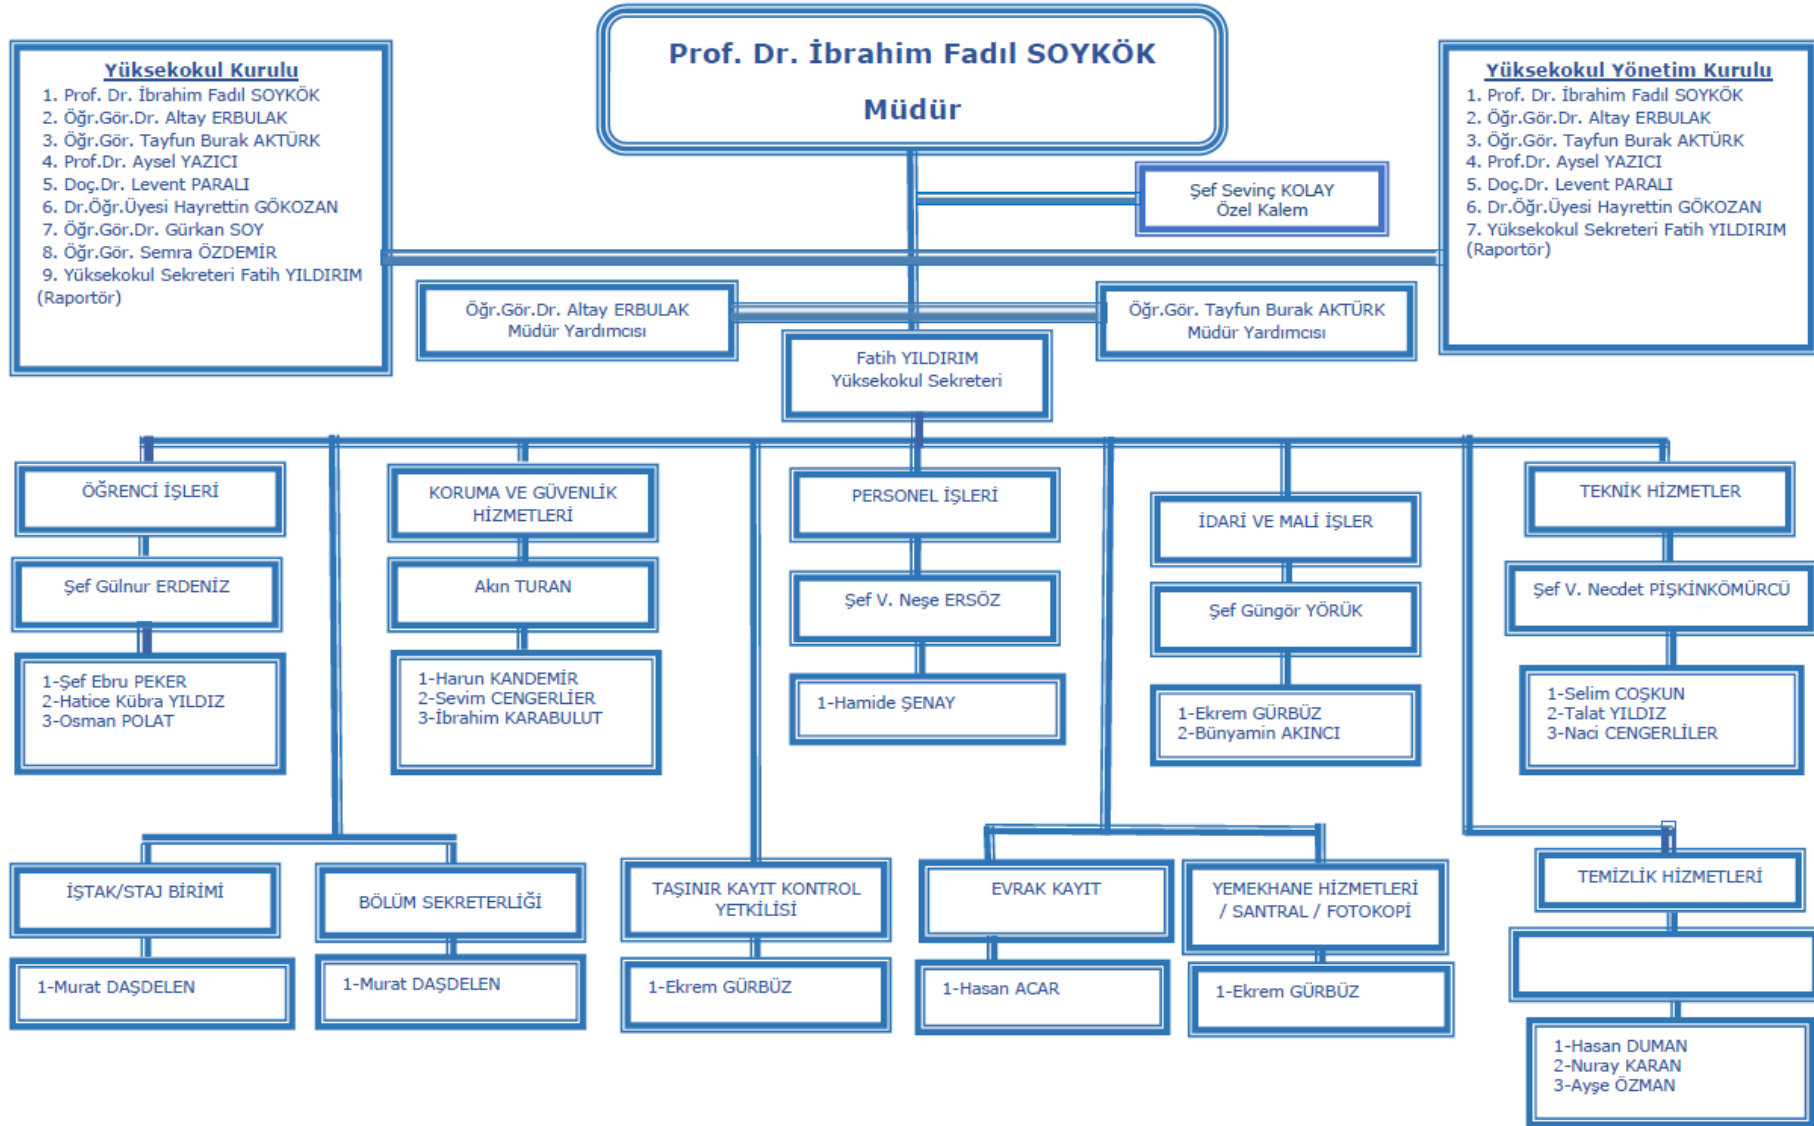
Yüksekokul Kurulu
1. Prof. Dr. İbrahim Fadıl SOYKÖK
2. Öğr.Gör.Dr. Altay ERBULAK
3. Öğr.Gör. Tayfun Burak AKTÜRK
4. Prof.Dr. Aysel YAZICI
5. Doç.Dr. Levent PARALI
6. Dr.Öğr.Üyesi Hayrettin GÖKOZAN
7. Öğr.Gör.Dr. Gürkan SOY
8. Öğr.Gör. Semra ÖZDEMİR
9. Yüksekokul Sekreteri Fatih YILDIRIM (Raportör)

Prof. Dr. İbrahim Fadıl SOYKÖK
Müdür

Yüksekokul Yönetim Kurulu
1. Prof. Dr. İbrahim Fadıl SOYKÖK
2. Öğr.Gör.Dr. Altay ERBULAK
3. Öğr.Gör. Tayfun Burak AKTÜRK
4. Prof.Dr. Aysel YAZICI
5. Doç.Dr. Levent PARALI
6. Dr.Öğr.Üyesi Hayrettin GÖKOZAN
7. Yüksekokul Sekreteri Fatih YILDIRIM (Raportör)

Şef Sevinç KOLAY
Özel Kalem

Öğr.Gör.Dr. Altay ERBULAK
Müdür Yardımcısı

Öğr.Gör. Tayfun Burak AKTÜRK
Müdür Yardımcısı

Fatih YILDIRIM
Yüksekokul Sekreteri

ÖĞRENCİ İŞLERİ

Şef Gülnur ERDENİZ

1-Şef Ebru PEKER
2-Hatice Kübra YILDIZ
3-Osman POLAT

KORUMA VE GÜVENLİK HİZMETLERİ

Akın TURAN

1-Harun KANDEMİR
2-Sevim CENGERLİER
3-İbrahim KARABULUT

PERSONEL İŞLERİ

Şef V. Neşe ERSÖZ

1-Hamide ŞENAY

İDARİ VE MALİ İŞLER

Şef Güngör YÖRÜK

1-Ekrem GÜRBÜZ
2-Bünyamin AKINCI

TEKNİK HİZMETLER

Şef V. Necdet PİŞKİNKÖMÜRCÜ

1-Selim COŞKUN
2-Talat YILDIZ
3-Naci CENGERLİLER

İŞTAK/STAJ BİRİMİ

1-Murat DAŞDELEN

BÖLÜM SEKRETERLİĞİ

1-Murat DAŞDELEN

TAŞINIR KAYIT KONTROL YETKİLİSİ

1-Ekrem GÜRBÜZ

EVRAK KAYIT

1-Hasan ACAR

YEMEKHANE HİZMETLERİ / SANTRAL / FOTOKOPİ

1-Ekrem GÜRBÜZ

TEMİZLİK HİZMETLERİ

1-Hasan DUMAN
2-Nuray KARAN
3-Ayşe ÖZMAN